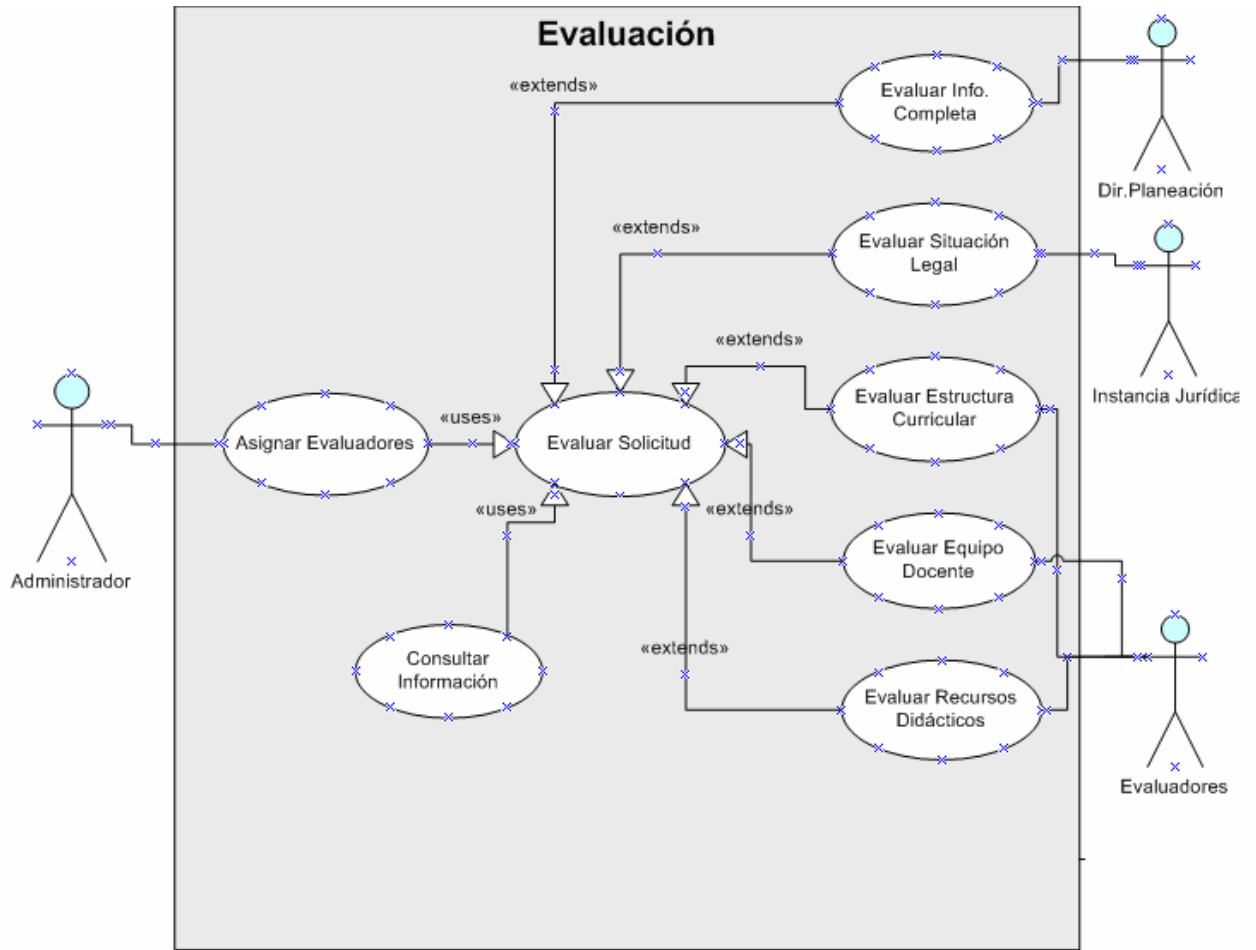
Evaluación

«extends»

Evaluar Info. Completa

Dir.Planeación

«extends»

Evaluar Situación Legal

Instancia Jurídica

«extends»

Evaluar Estructura Curricular

Administrador

Asignar Evaluadores

«uses»

Evaluar Solicitud

«uses»

«extends»

Evaluar Equipo Docente

Consultar Información

«extends»

Evaluar Recursos Didácticos

Evaluadores